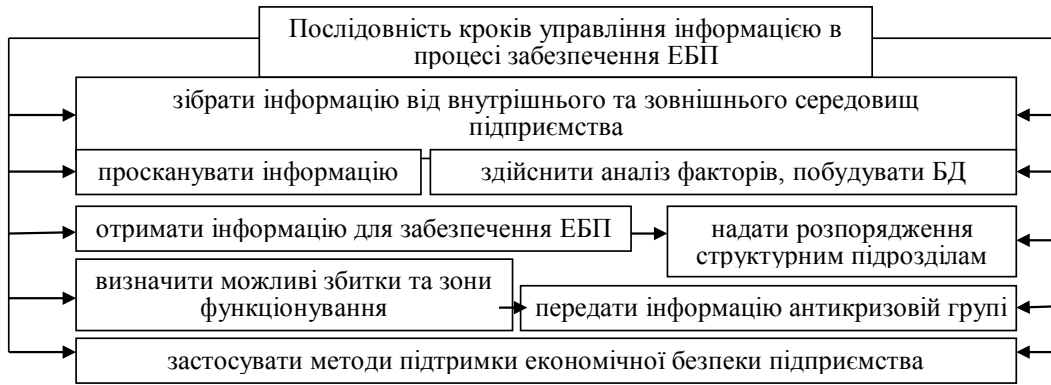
Послідовність кроків управління інформацією в процесі забезпечення ЕБП

зібрати інформацію від внутрішнього та зовнішнього середовищ підприємства

просканувати інформацію

здійснити аналіз факторів, побудувати БД

отримати інформацію для забезпечення ЕБП

надати розпорядження структурним підрозділам

визначити можливі збитки та зони функціонування

передати інформацію антикризовій групі

застосувати методи підтримки економічної безпеки підприємства